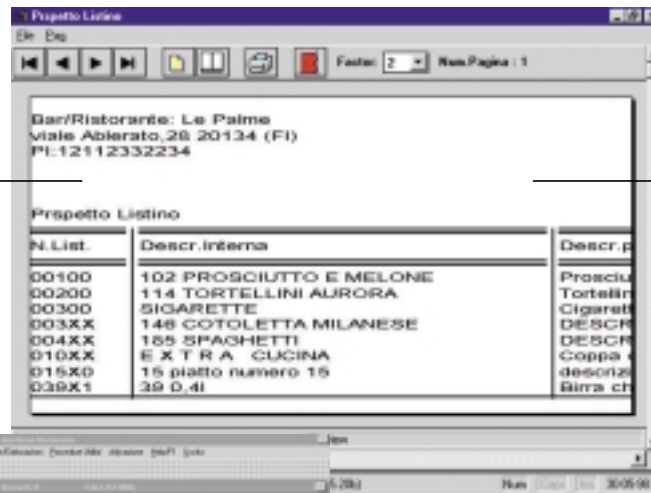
Prospetto Listino

File Pag

Fattore: 2 Num.Pagina : 1

Bar/Ristorante: Le Palme
viale Abierato,28 20134 (FI)
PI:12112332234

Prospetto Listino

| N.List. | Descr.interna | Descr.p |
|---|---|---|
| 00100 | 102 PROSCIUTTO E MELONE | Prosciu |
| 00200 | 114 TORTELLINI AURORA | Tortellin |
| 00300 | SIGARETTE | Cigarett |
| 003XX | 148 COTOLETTA MILANESE | DESCR |
| 004XX | 185 SPAGHETTI | DESCR |
| 010XX | E X T R A CUCINA | Coppa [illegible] |
| 015X0 | 15 piatto numero 15 | descrizi |
| 039X1 | 39 0,4l | Birra ch |

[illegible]

Num 30/05/98